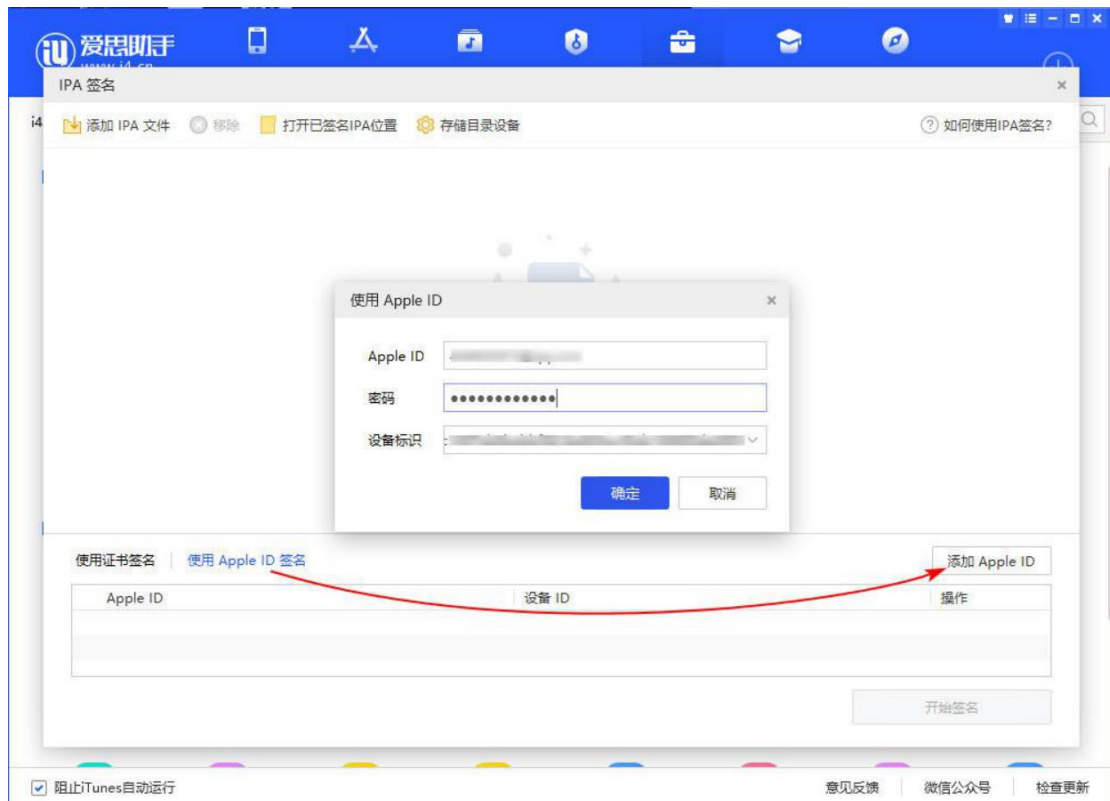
爱思助手
www.i4.cn

IPA 签名

添加 IPA 文件　移除　打开已签名IPA位置　存储目录设备　如何使用IPA签名?

使用 Apple ID

Apple ID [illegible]

密码 •••••••••••••

设备标识 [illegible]

确定　取消

使用证书签名　使用 Apple ID 签名　添加 Apple ID

| Apple ID | 设备 ID | 操作 |
|---|---|---|
| | | |

开始签名

阻止iTunes自动运行　意见反馈　微信公众号　检查更新